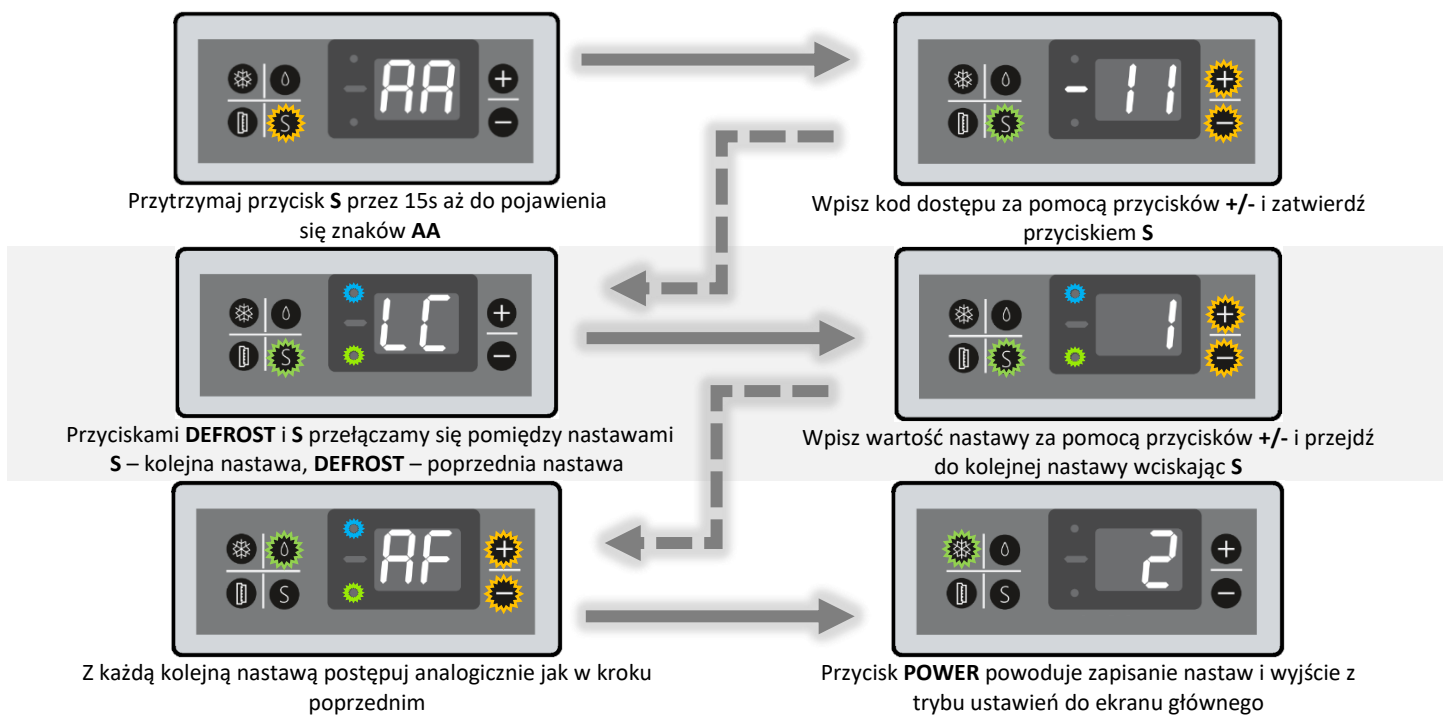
AA

S

Przytrzymaj przycisk **S** przez 15s aż do pojawienia się znaków **AA**

-11

S

Wpisz kod dostępu za pomocą przycisków **+/-** i zatwierdź przyciskiem **S**

LC

S

Przyciskami **DEFROST** i **S** przełączamy się pomiędzy nastawami **S** – kolejna nastawa, **DEFROST** – poprzednia nastawa

1

S

Wpisz wartość nastawy za pomocą przycisków **+/-** i przejdź do kolejnej nastawy wciskając **S**

AF

S

Z każdą kolejną nastawą postępuj analogicznie jak w kroku poprzednim

2

S

Przycisk **POWER** powoduje zapisanie nastaw i wyjście z trybu ustawień do ekranu głównego